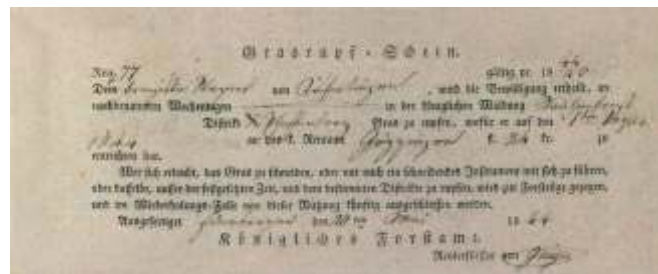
Grasrupf-Schein.

Nro. 77 gültig pr. 18 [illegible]
Dem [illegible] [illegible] von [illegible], wird die Bewilligung ertheilt, an nachbenannten Wochentagen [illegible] in der königlichen Waldung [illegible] District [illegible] Gras zu rupfen, wofür er auf den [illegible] 18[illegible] an das k. Rentamt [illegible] fl. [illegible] kr. zu entrichten hat.

Wer sich erlaubt, das Gras zu schneiden, oder mit wenig ein schneidendes Instrument mit sich zu führen, oder dasselbe, außer der festgesetzten Zeit, und dem bestimmten Distrikte zu rupfen, wird zur Strafe gezogen, und im Wiederholungs-Falle von dieser Waldung förmlich ausgeschlossen werden.

Ausgefertiget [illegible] den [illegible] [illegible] 18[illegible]

Königliches Forstamt.

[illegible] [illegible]